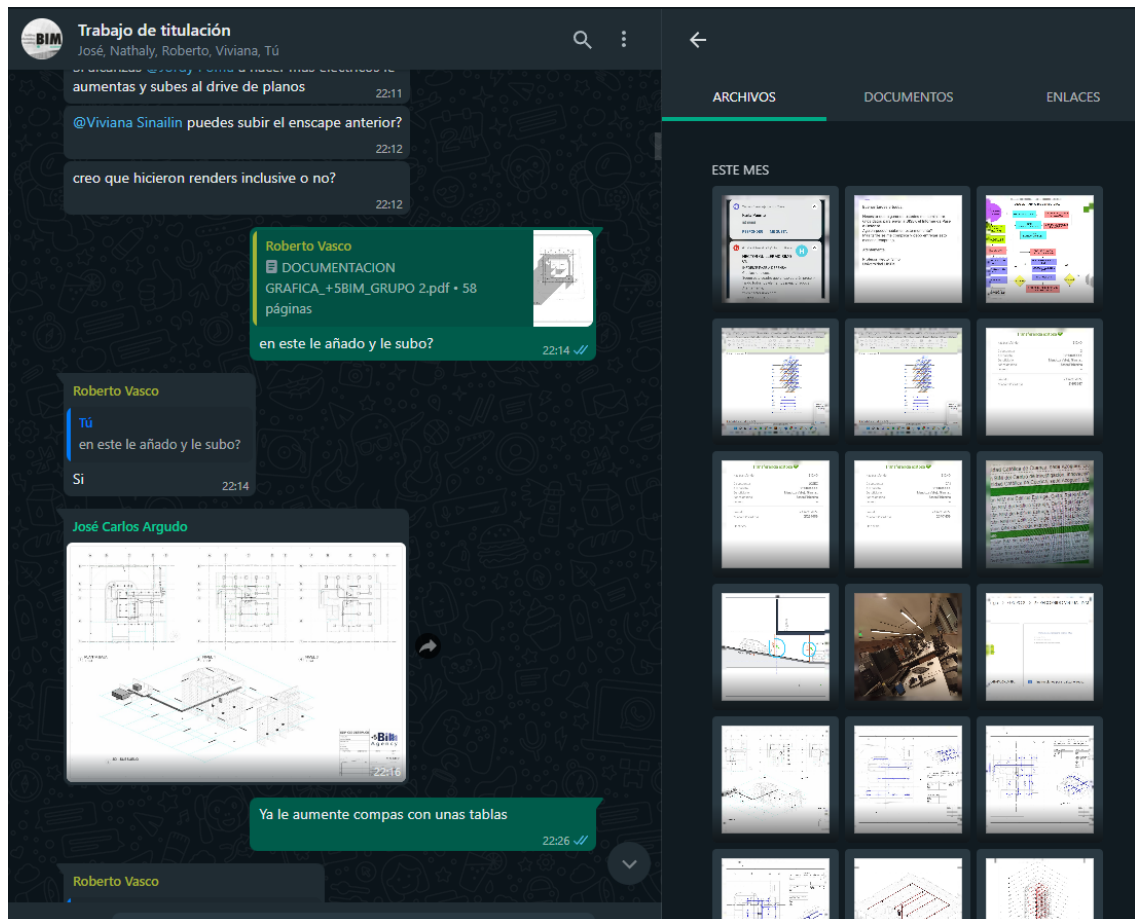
Trabajo de titulación
José, Nathaly, Roberto, Viviana, Tú

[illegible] @Jorgy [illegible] a hacer más eléctricos le aumentas y subes al drive de planos 22:11

@Viviana Sinailin puedes subir el enscape anterior? 22:12

creo que hicieron renders inclusive o no? 22:12

Roberto Vasco
DOCUMENTACION GRAFICA_+5BIM_GRUPO 2.pdf • 58 páginas
en este le añado y le subo? 22:14

Roberto Vasco
Tú
en este le añado y le subo?
Si 22:14

José Carlos Argudo
22:16

Ya le aumente compas con unas tablas 22:26

Roberto Vasco

ARCHIVOS
DOCUMENTOS
ENLACES
ESTE MES